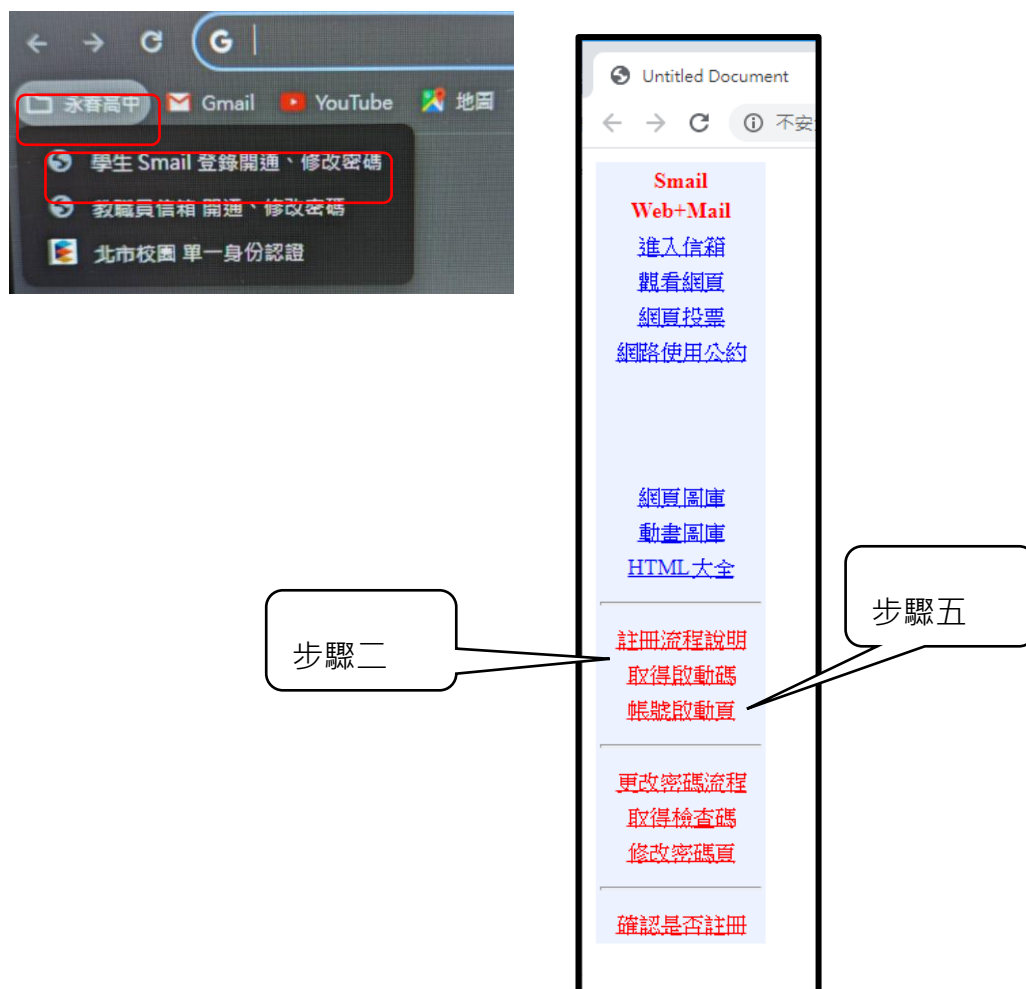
永春高中 Gmail YouTube 地圖

學生 Smail 登錄開通、修改密碼

教職員信箱 開通、修改密碼

北市校園 單一身份認證

Untitled Document

不安

Smail
Web+Mail
進入信箱
觀看網頁
網頁投票
網路使用公約

網頁圖庫
動畫圖庫
HTML大全

註冊流程說明
取得啟動碼
帳號啟動頁

更改密碼流程
取得檢查碼
修改密碼頁

確認是否註冊

步驟二

步驟五